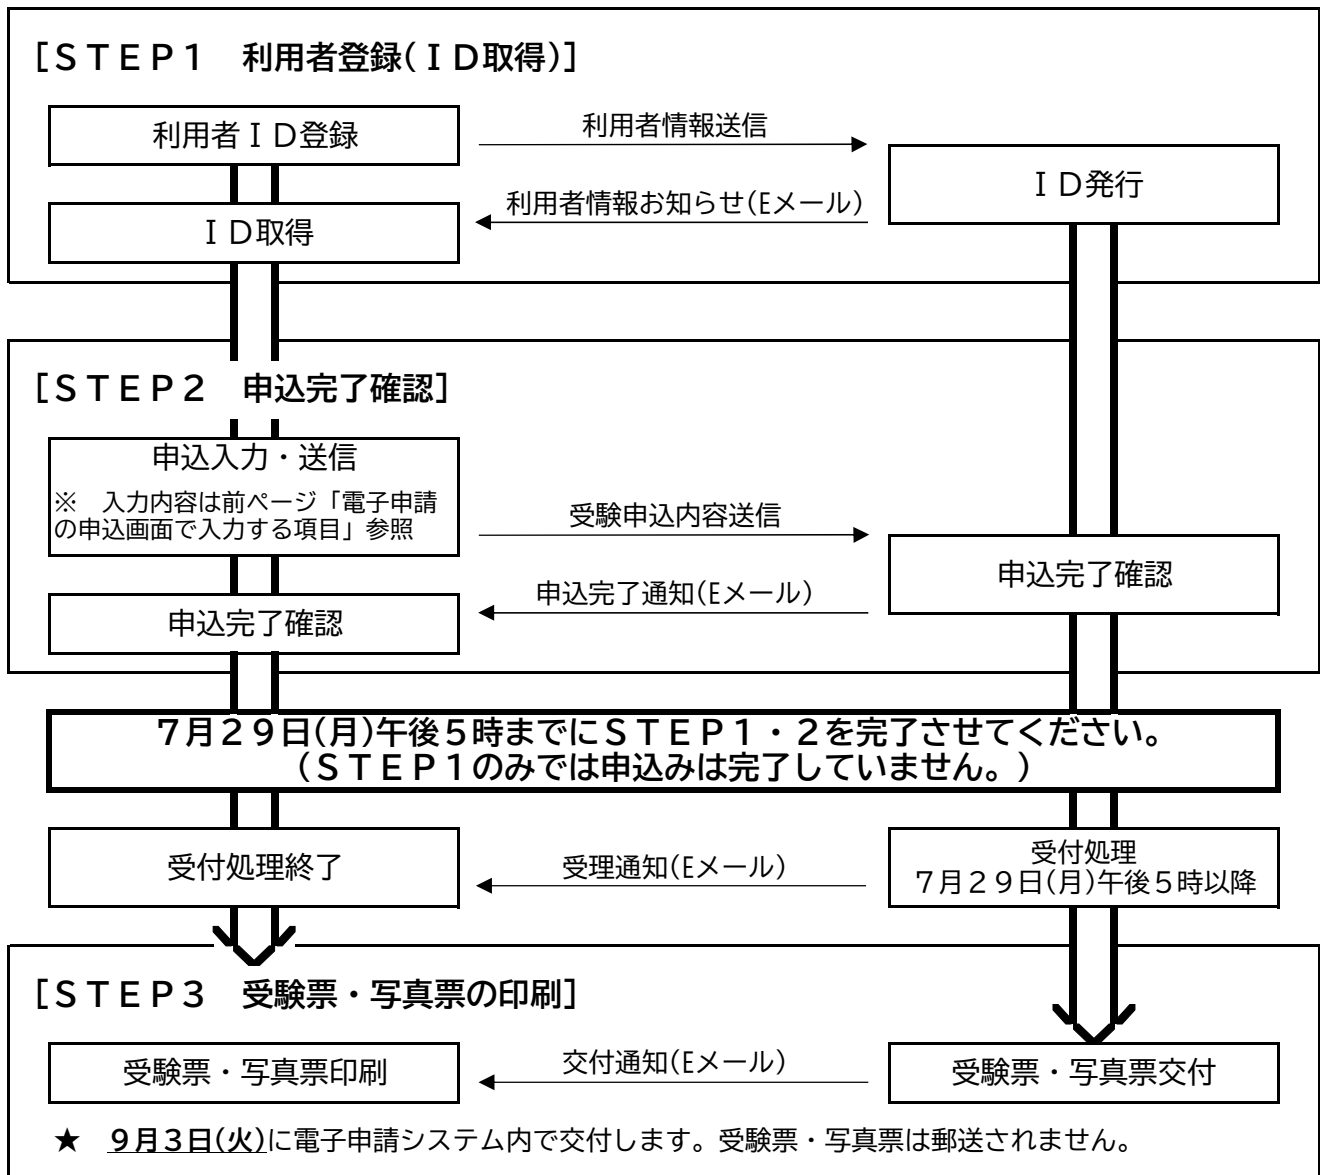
［ＳＴＥＰ１　利用者登録（ＩＤ取得）］

利用者ＩＤ登録

利用者情報送信

ＩＤ発行

利用者情報お知らせ(Eメール)

ＩＤ取得

［ＳＴＥＰ２　申込完了確認］

申込入力・送信

※　入力内容は前ページ「電子申請の申込画面で入力する項目」参照

受験申込内容送信

申込完了確認

申込完了通知(Eメール)

申込完了確認

7月２９日(月)午後5時までにＳＴＥＰ１・２を完了させてください。
（ＳＴＥＰ１のみでは申込みは完了していません。）

受付処理終了

受理通知(Eメール)

受付処理
7月２９日(月)午後５時以降

［ＳＴＥＰ３　受験票・写真票の印刷］

受験票・写真票印刷

交付通知(Eメール)

受験票・写真票交付

★　9月3日(火)に電子申請システム内で交付します。受験票・写真票は郵送されません。